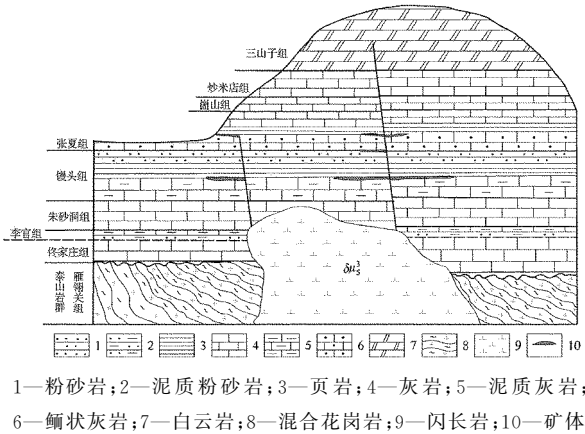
三山子组
炒米店组
崮山组
张夏组
馒头组
朱砂洞组
李官组
佟家庄组
泰山岩群
雁翎关组
$\delta\mu_5^3$
1 2 3 4 5 6 7 8 9 10

1—粉砂岩；2—泥质粉砂岩；3—页岩；4—灰岩；5—泥质灰岩；6—鲕状灰岩；7—白云岩；8—混合花岗岩；9—闪长岩；10—矿体